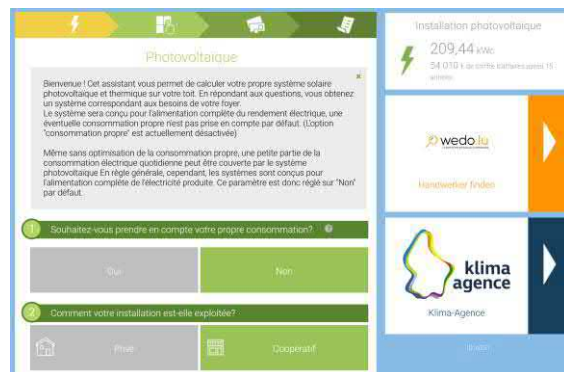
Photovoltaïque

Bienvenue ! Cet assistant vous permet de calculer votre propre système solaire photovoltaïque et thermique sur votre toit. En répondant aux questions, vous obtenez un système correspondant aux besoins de votre foyer.
Le système sera conçu pour l'alimentation complète du rendement électrique, une éventuelle consommation propre n'est pas prise en compte par défaut. (L'option "consommation propre" est actuellement désactivée)

Même sans optimisation de la consommation propre, une petite partie de la consommation électrique quotidienne peut être couverte par le système photovoltaïque En règle générale, cependant, les systèmes sont conçus pour l'alimentation complète de l'électricité produite. Ce paramètre est donc réglé sur "Non" par défaut.

1 Souhaitez-vous prendre en compte votre propre consommation?

Oui

Non

2 Comment votre installation est-elle exploitée?

Privé

Coopératif

Installation photovoltaïque

209,44 kWc

54 010 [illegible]

wedo.lu

Handwierker finden

klima agence

Klima-Agence

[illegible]